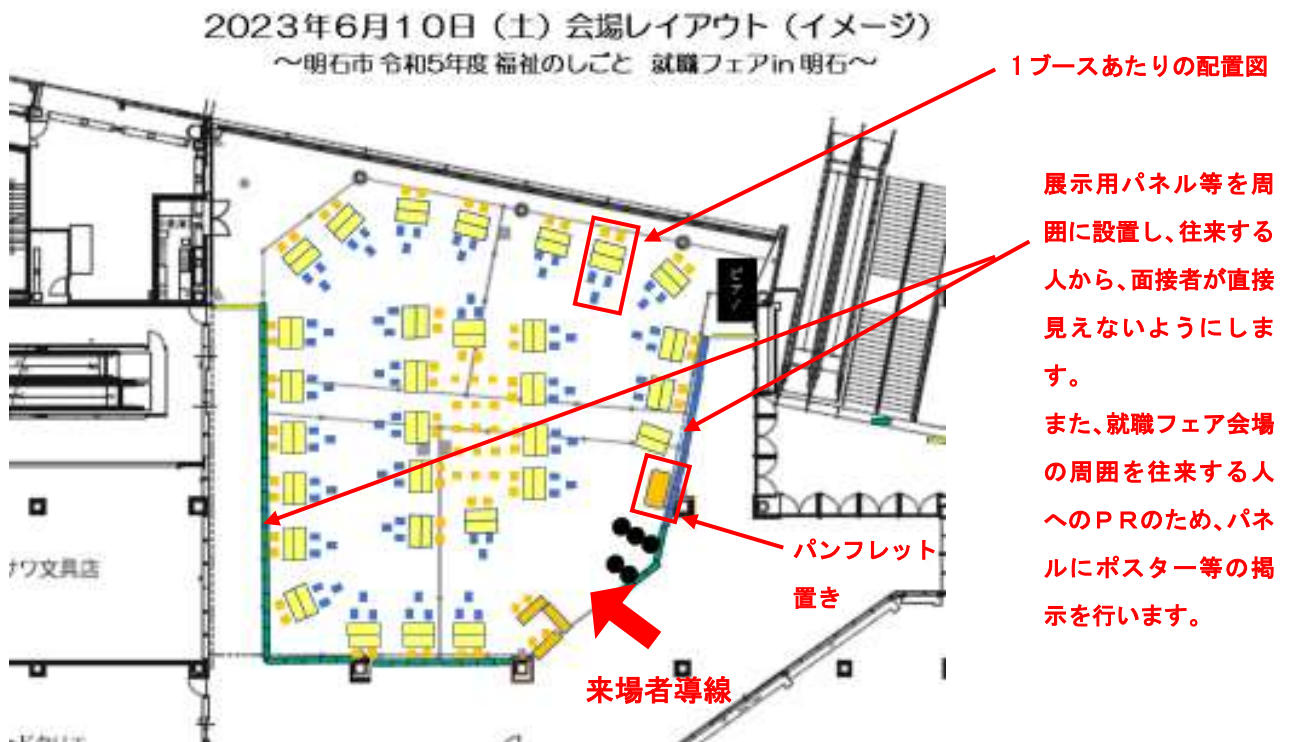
2023年6月10日（土）会場レイアウト（イメージ）
～明石市 令和5年度 福祉のしごと 就職フェアin 明石～

１ブースあたりの配置図

展示用パネル等を周囲に設置し、往来する人から、面接者が直接見えないようにします。
また、就職フェア会場の周囲を往来する人へのＰＲのため、パネルにポスター等の掲示を行います。

ピアノ

ワ文具店

パンフレット置き

来場者導線